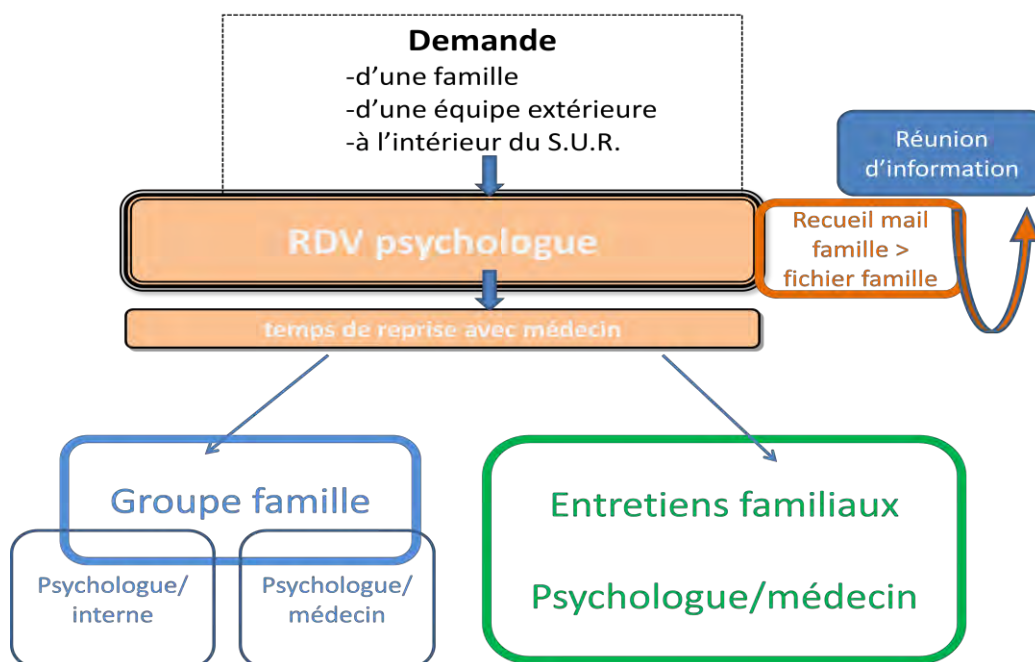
Demande
-d'une famille
-d'une équipe extérieure
-à l'intérieur du S.U.R.

Réunion d'information

RDV psychologue

Recueil mail famille > fichier famille

temps de reprise avec médecin

Groupe famille

Psychologue/ interne

Psychologue/ médecin

Entretiens familiaux

Psychologue/médecin